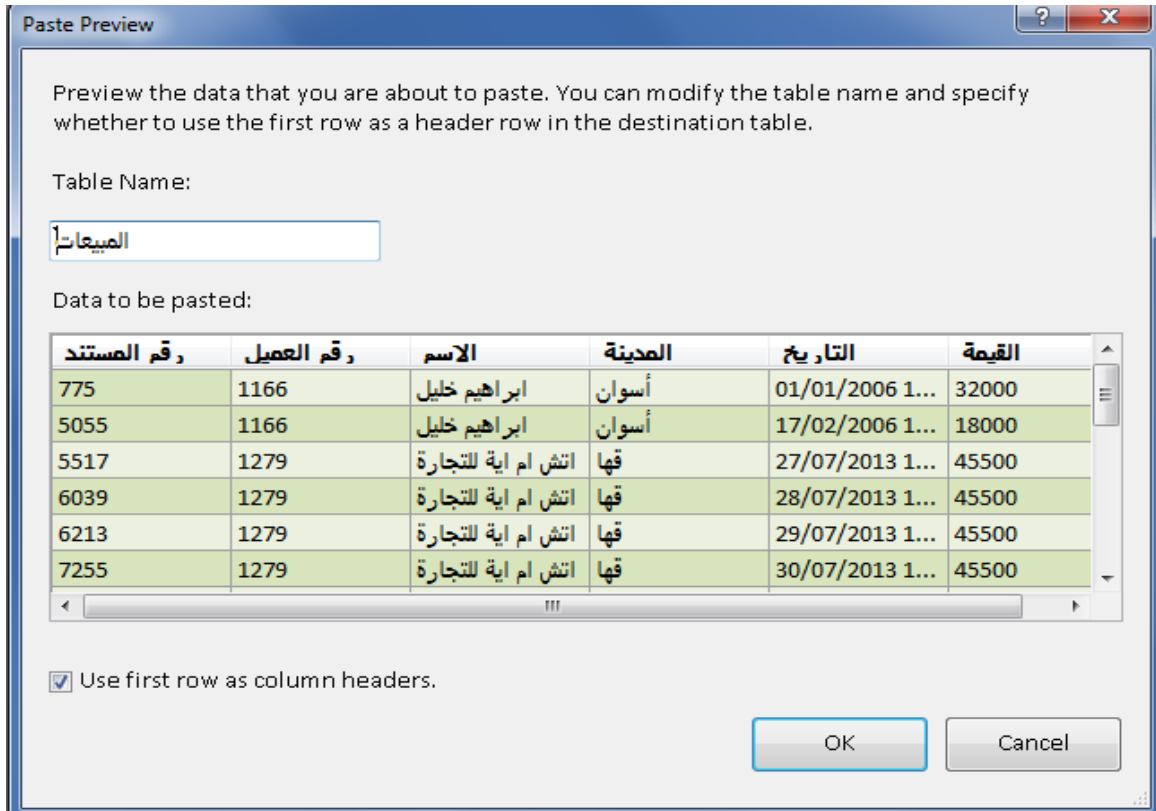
Paste Preview

Preview the data that you are about to paste. You can modify the table name and specify whether to use the first row as a header row in the destination table.

Table Name:

المبيعات

Data to be pasted:

| رقم المستند | رقم العميل | الاسم | المدينة | التاريخ | القيمة |
|---|---|---|---|---|---|
| 775 | 1166 | ابراهيم خليل | أسوان | 01/01/2006 1... | 32000 |
| 5055 | 1166 | ابراهيم خليل | أسوان | 17/02/2006 1... | 18000 |
| 5517 | 1279 | اتش ام اية للتجارة | قها | 27/07/2013 1... | 45500 |
| 6039 | 1279 | اتش ام اية للتجارة | قها | 28/07/2013 1... | 45500 |
| 6213 | 1279 | اتش ام اية للتجارة | قها | 29/07/2013 1... | 45500 |
| 7255 | 1279 | اتش ام اية للتجارة | قها | 30/07/2013 1... | 45500 |

Use first row as column headers.

OK

Cancel